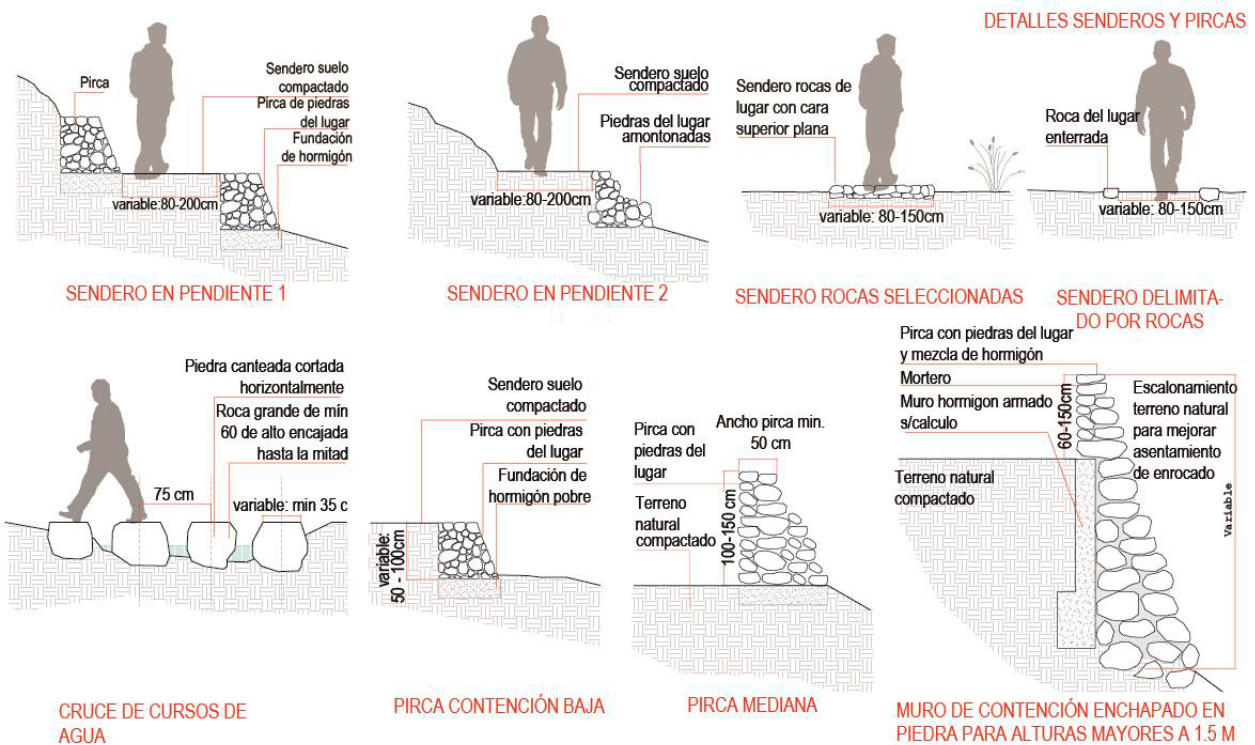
DETALLES SENDEROS Y PIRCAS

Pirca

Sendero suelo compactado

Pirca de piedras del lugar

Fundación de hormigón

variable:80-200cm

SENDERO EN PENDIENTE 1

Sendero suelo compactado

Piedras del lugar amontonadas

variable:80-200cm

SENDERO EN PENDIENTE 2

Sendero rocas de lugar con cara superior plana

variable: 80-150cm

SENDERO ROCAS SELECCIONADAS

Roca del lugar enterrada

variable: 80-150cm

SENDERO DELIMITADO POR ROCAS

Piedra canteada cortada horizontalmente

Roca grande de mín 60 de alto encajada hasta la mitad

75 cm

variable: min 35 c

CRUCE DE CURSOS DE AGUA

Sendero suelo compactado

Pirca con piedras del lugar

Fundación de hormigón pobre

variable: 50 - 100cm

PIRCA CONTENCIÓN BAJA

Pirca con piedras del lugar

Ancho pirca min. 50 cm

Terreno natural compactado

100-150 cm

PIRCA MEDIANA

Pirca con piedras del lugar y mezcla de hormigón

Mortero

Muro hormigon armado s/calculo

60-150cm

Escalonamiento terreno natural para mejorar asentamiento de enrocado

Terreno natural compactado

Variable

MURO DE CONTENCIÓN ENCHAPADO EN PIEDRA PARA ALTURAS MAYORES A 1.5 M